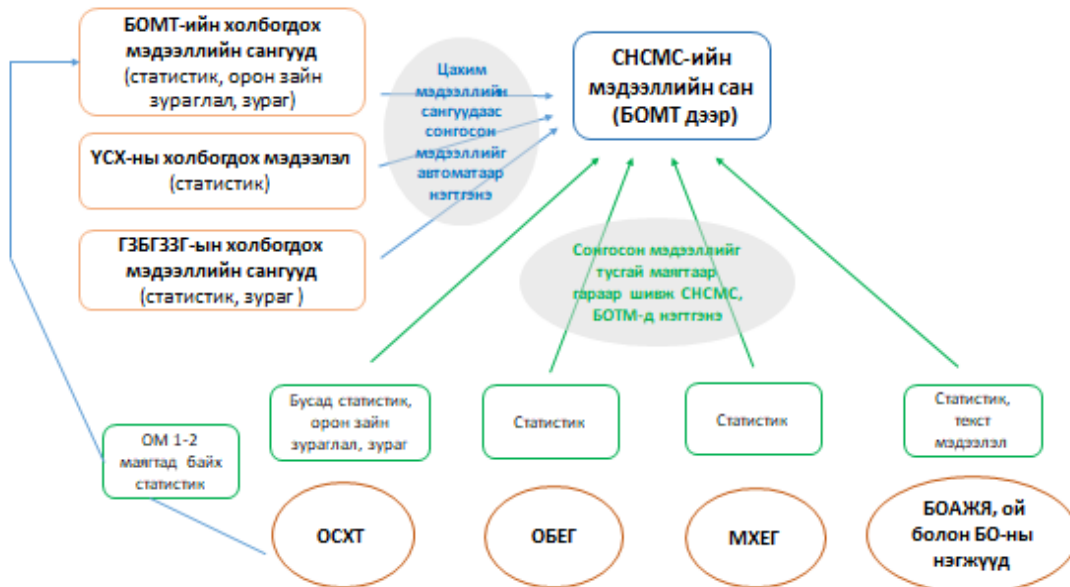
БОМТ-ийн холбогдох мэдээллийн сангууд (статистик, орон зайн зураглал, зураг)

ҮСХ-ны холбогдох мэдээлэл (статистик)

ГЗБГЗЗГ-ын холбогдох мэдээллийн сангууд (статистик, зураг )

Цахим мэдээллийн сангуудаас сонгосон мэдээллийг автоматаар нэгтгэнэ

СНСМС-ийн мэдээллийн сан (БОМТ дээр)

Сонгосон мэдээллийг тусгай маягтаар гараар шивж СНСМС, БОТМ-д нэгтгэнэ

ОМ 1-2 маягтад байх статистик

Бусад статистик, орон зайн зураглал, зураг

Статистик

Статистик

Статистик, текст мэдээлэл

ОСХТ

ОБЕГ

МХЕГ

БОАЖЯ, ой болон БО-ны нэгжүүд